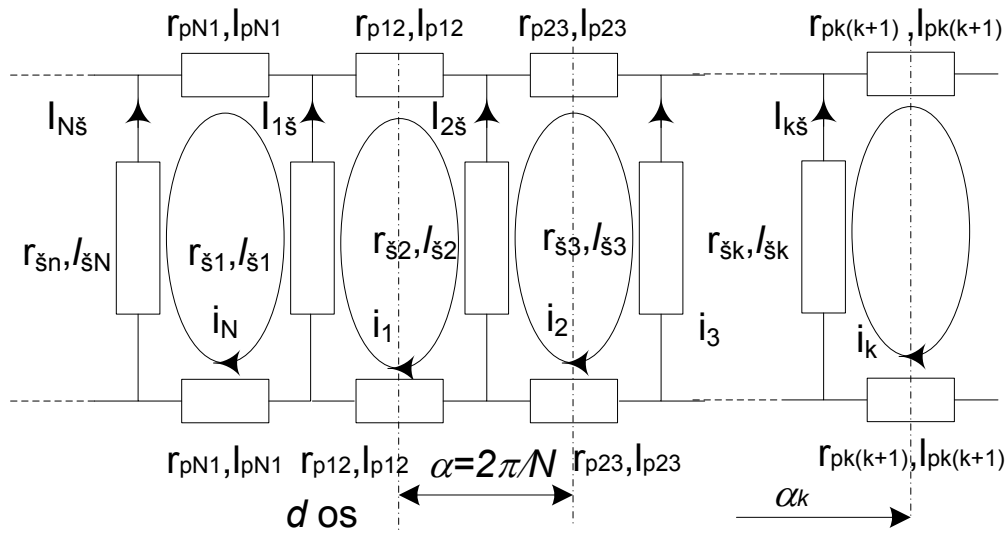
$r_{pN1}, l_{pN1}$ $r_{p12}, l_{p12}$ $r_{p23}, l_{p23}$ $r_{pk(k+1)}, l_{pk(k+1)}$

$I_{Nš}$ $I_{1š}$ $I_{2š}$ $I_{kš}$

$r_{šn}, l_{šN}$ $r_{š1}, l_{š1}$ $r_{š2}, l_{š2}$ $r_{š3}, l_{š3}$ $r_{šk}, l_{šk}$

$i_N$ $i_1$ $i_2$ $i_3$ $i_k$

$r_{pN1}, l_{pN1}$ $r_{p12}, l_{p12}$ $\alpha=2\pi/N$ $r_{p23}, l_{p23}$ $r_{pk(k+1)}, l_{pk(k+1)}$

$d$ os $\alpha_k$